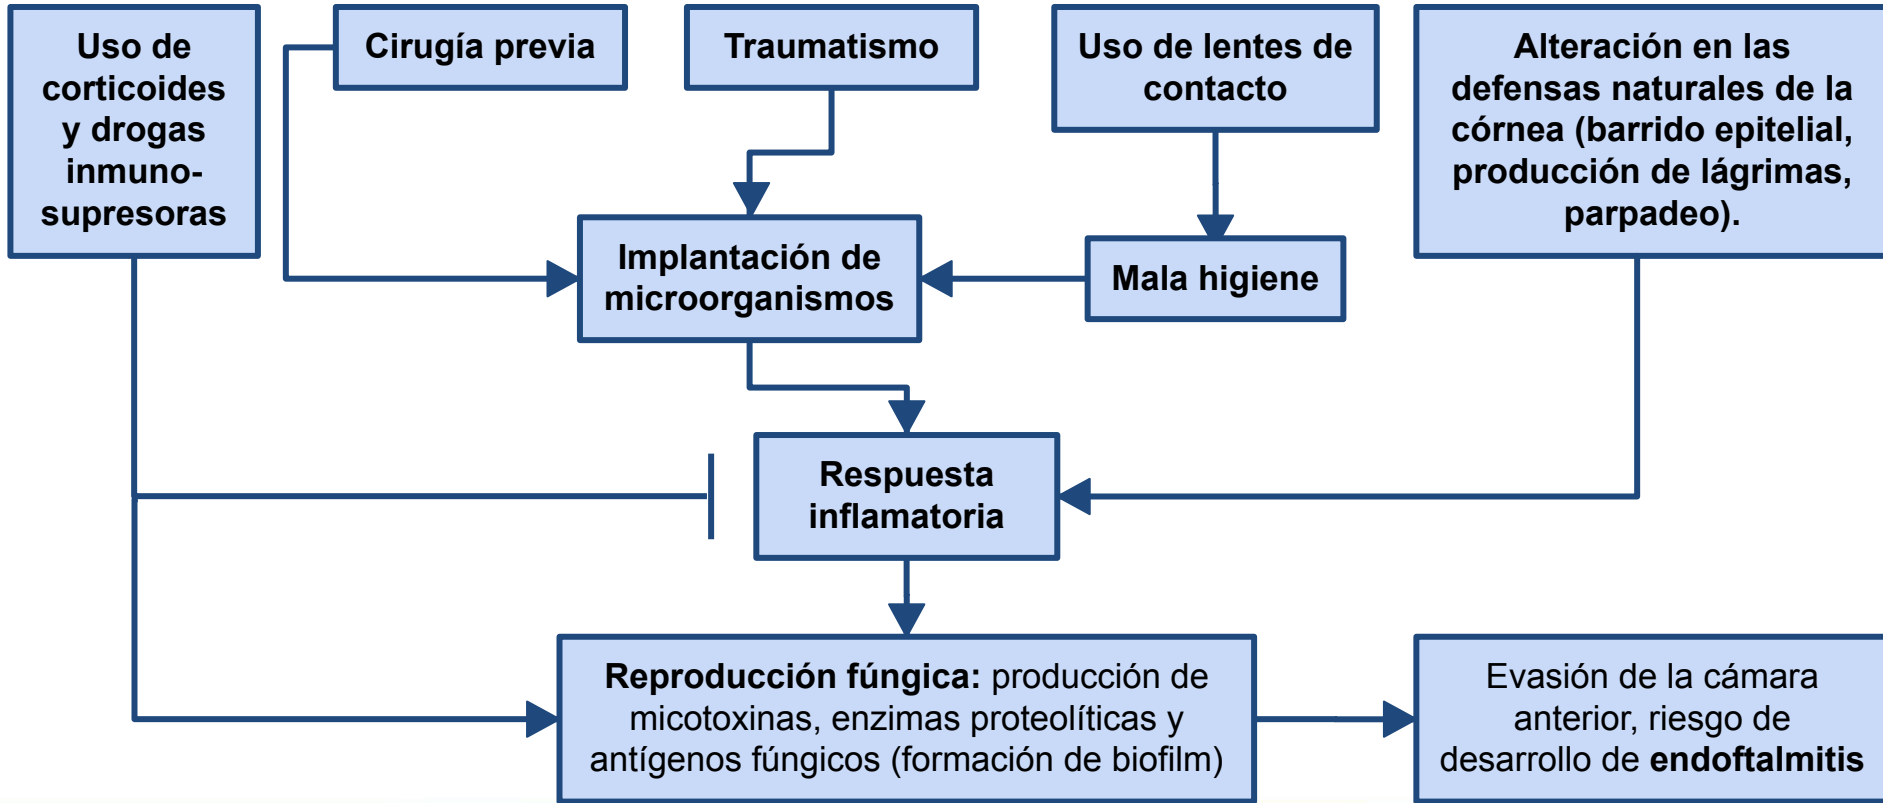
Uso de corticoides y drogas inmunosupresoras

Cirugía previa

Traumatismo

Uso de lentes de contacto

Alteración en las defensas naturales de la córnea (barrido epitelial, producción de lágrimas, parpadeo).

Implantación de microorganismos

Mala higiene

Respuesta inflamatoria

Reproducción fúngica: producción de micotoxinas, enzimas proteolíticas y antígenos fúngicos (formación de biofilm)

Evasión de la cámara anterior, riesgo de desarrollo de endoftalmitis